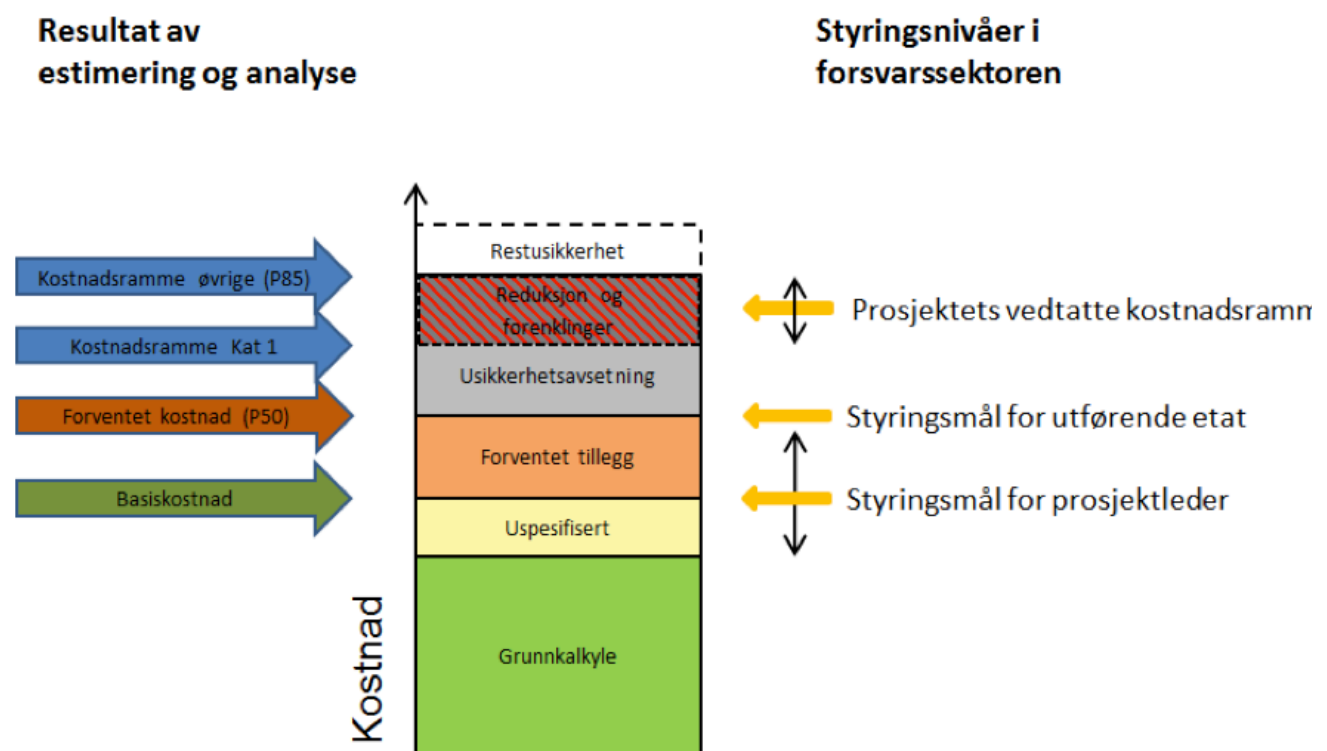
Resultat av estimering og analyse

Styringsnivåer i forsvarssektoren

Kostnadsramme øvrige (P85)

Kostnadsramme Kat 1

Forventet kostnad (P50)

Basiskostnad

Restusikkerhet

Reduksjon og forenklinger

Usikkerhetsavsetning

Forventet tillegg

Uspesifisert

Grunnkalkyle

Kostnad

Prosjektets vedtatte kostnadsramm

Styringsmål for utførende etat

Styringsmål for prosjektleder